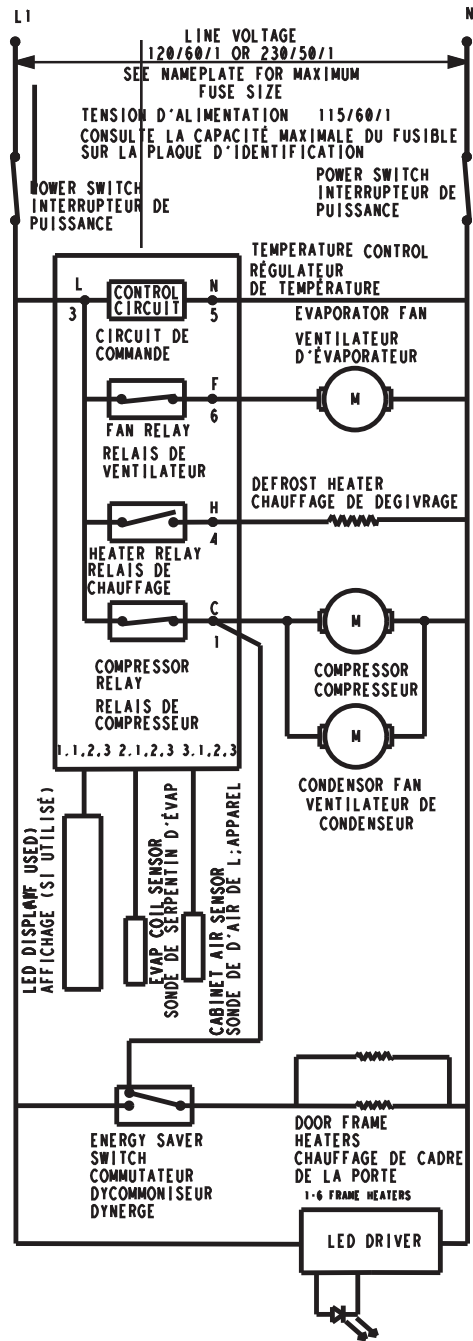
L1

N

LINE VOLTAGE
120/60/1 OR 230/50/1
SEE NAMEPLATE FOR MAXIMUM
FUSE SIZE

TENSION D'ALIMENTATION 115/60/1
CONSULTE LA CAPACITÉ MAXIMALE DU FUSIBLE
SUR LA PLAQUE D'IDENTIFICATION

POWER SWITCH
INTERRUPTEUR DE
PUISSANCE

POWER SWITCH
INTERRUPTEUR DE
PUISSANCE

TEMPERATURE CONTROL
RÉGULATEUR
DE TEMPÉRATURE

L
3

CONTROL
CIRCUIT

N
5

CIRCUIT DE
COMMANDE

EVAPORATOR FAN
VENTILATEUR
D'ÉVAPORATEUR

M

F
6

FAN RELAY
RELAIS DE
VENTILATEUR

DEFROST HEATER
CHAUFFAGE DE DEGIVRAGE

H
4

HEATER RELAY
RELAIS DE
CHAUFFAGE

C
1

M

COMPRESSOR
RELAY
RELAIS DE
COMPRESSEUR

COMPRESSOR
COMPRESSEUR

M

1.1,2,3 2.1,2,3 3.1,2,3

CONDENSOR FAN
VENTILATEUR DE
CONDENSEUR

LED DISPLAY (IF USED)
AFFICHAGE (SI UTILISÉ)

EVAP COIL SENSOR
SONDE DE SERPENTIN D'ÉVAP

CABINET AIR SENSOR
SONDE DE D'AIR DE L'APPAREL

ENERGY SAVER
SWITCH
COMMUTATEUR
DYCOMMONISEUR
DYNERGE

DOOR FRAME
HEATERS
CHAUFFAGE DE CADRE
DE LA PORTE
1-6 FRAME HEATERS

LED DRIVER